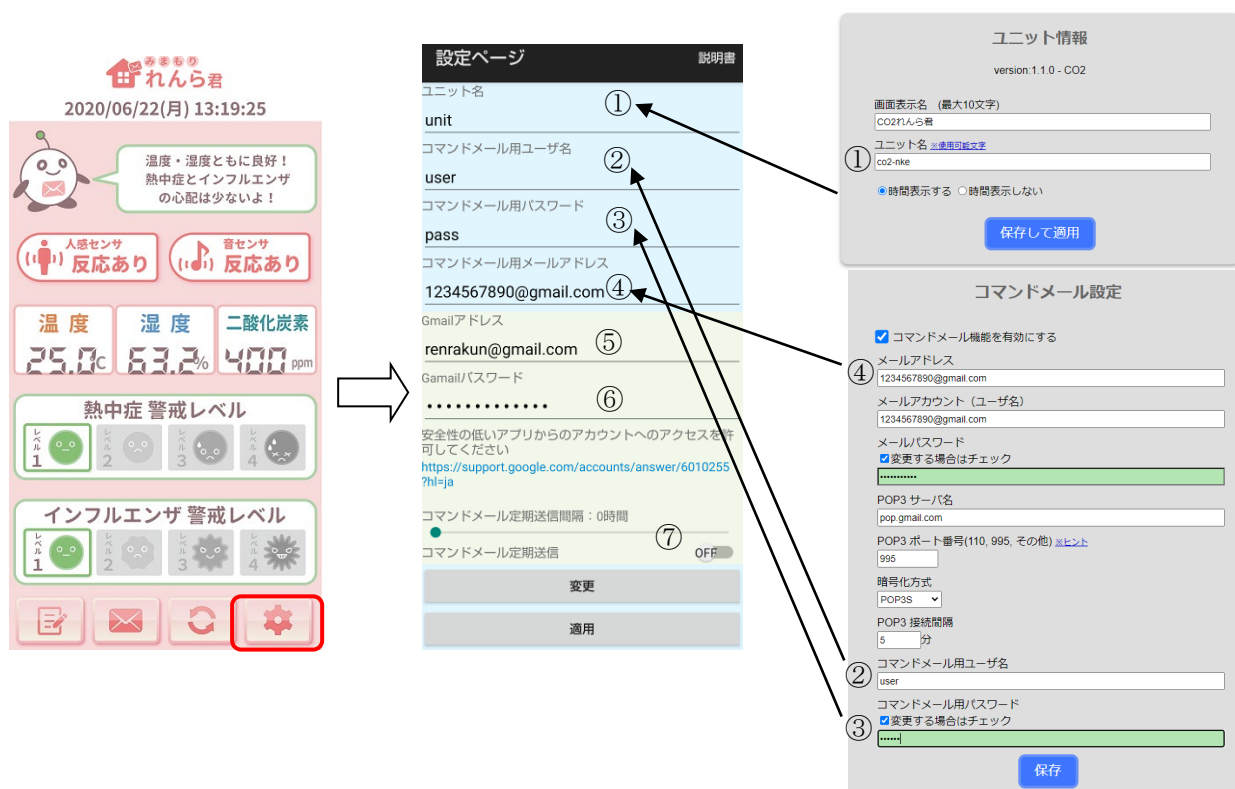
みまもり れんら君
2020/06/22(月) 13:19:25

温度・湿度ともに良好！熱中症とインフルエンザの心配は少ないよ！

人感センサ 反応あり
音センサ 反応あり

温度 25.0 C
湿度 63.2 %
二酸化炭素 400 ppm

熱中症 警戒レベル
レベル 1
レベル 2
レベル 3
レベル 4

インフルエンザ 警戒レベル
レベル 1
レベル 2
レベル 3
レベル 4

設定ページ
説明書
ユニット名
unit
①
コマンドメール用ユーザ名
user
②
コマンドメール用パスワード
pass
③
コマンドメール用メールアドレス
1234567890@gmail.com
④
Gmailアドレス
renrakun@gmail.com
⑤
Gamailパスワード
••••••••••••••
⑥
安全性の低いアプリからのアカウントへのアクセスを許可してください
https://support.google.com/accounts/answer/6010255?hl=ja
コマンドメール定期送信間隔：0時間
⑦
コマンドメール定期送信
OFF
変更
適用

ユニット情報
version:1.1.0 - CO2
画面表示名 (最大10文字)
CO2れんら君
①
ユニット名 ※使用可能文字
co2-nke
時間表示する 時間表示しない
保存して適用

コマンドメール設定
コマンドメール機能を有効にする
④
メールアドレス
1234567890@gmail.com
メールアカウント（ユーザ名）
1234567890@gmail.com
メールパスワード
変更する場合はチェック
POP3 サーバ名
pop.gmail.com
POP3 ポート番号(110, 995, その他) ※ヒント
995
暗号化方式
POP3S
POP3 接続間隔
5 分
②
コマンドメール用ユーザ名
user
③
コマンドメール用パスワード
変更する場合はチェック
保存